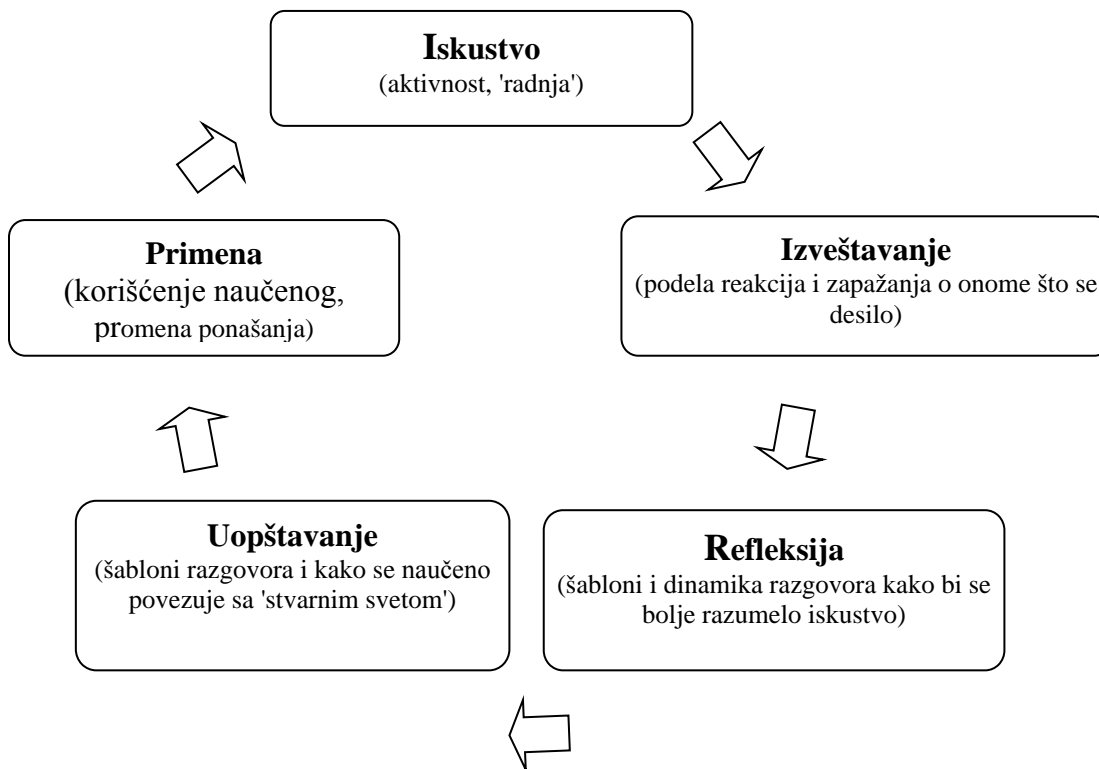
Iskustvo
(aktivnost, 'radnja')

Izveštavanje
(podela reakcija i zapažanja o onome što se desilo)

Refleksija
(šabloni i dinamika razgovora kako bi se bolje razumelo iskustvo)

Uopštavanje
(šabloni razgovora i kako se naučeno povezuje sa 'stvarnim svetom')

Primena
(korišćenje naučenog, promena ponašanja)